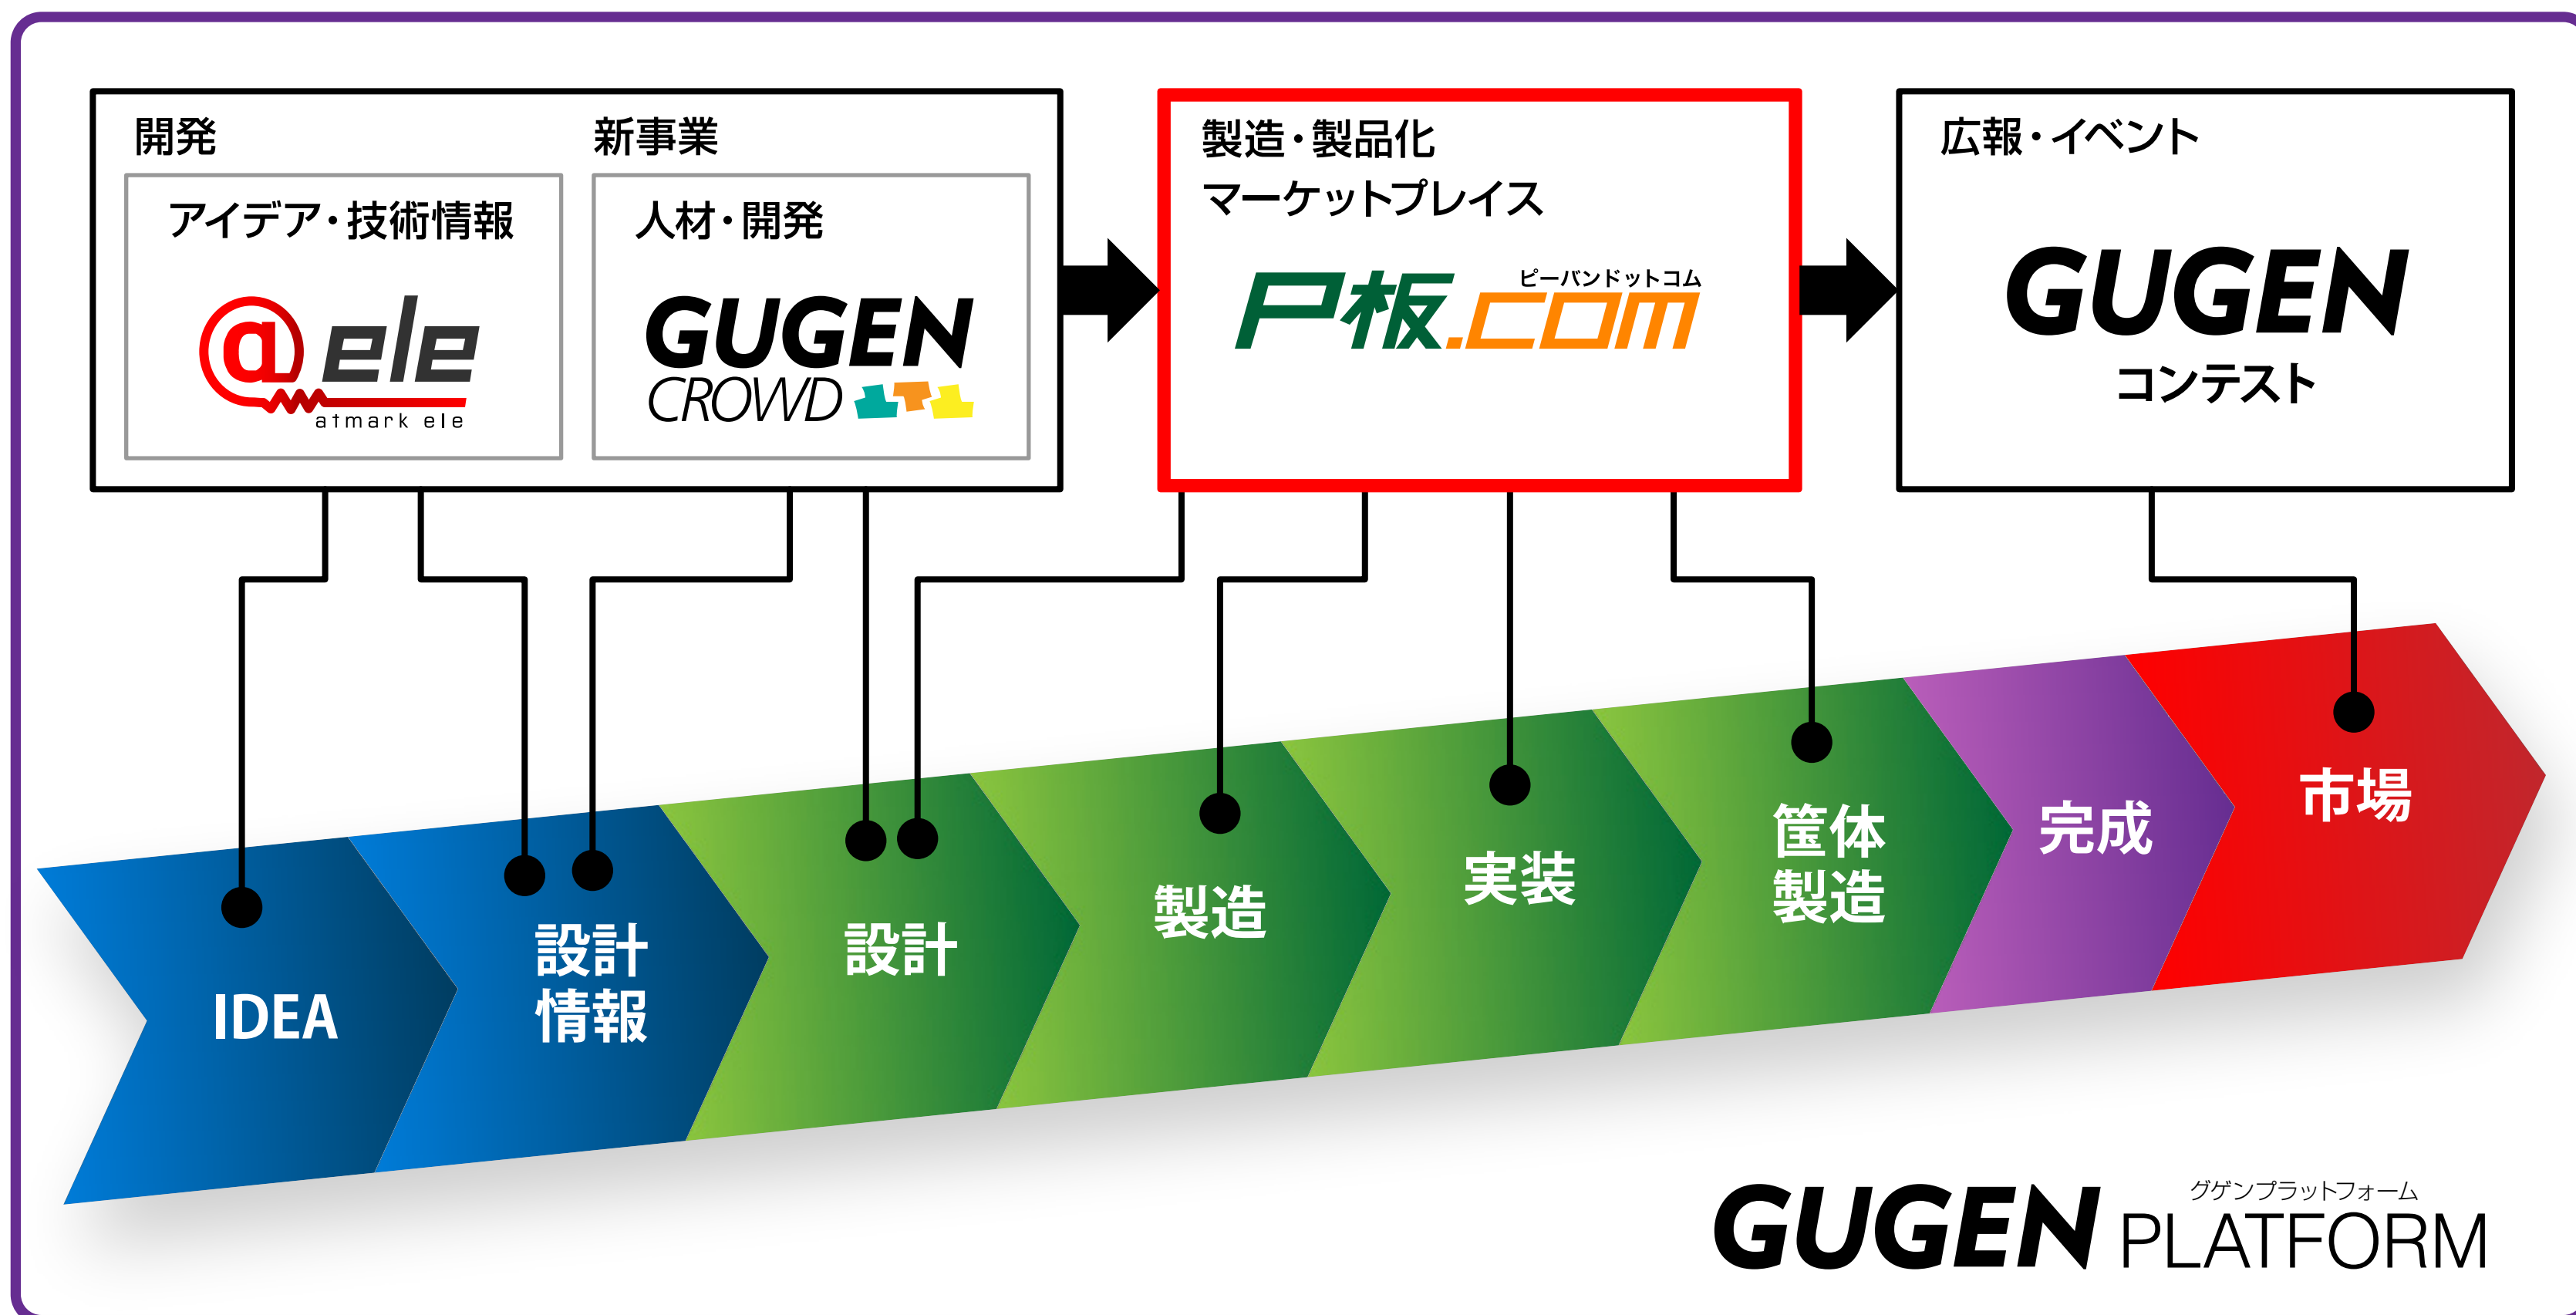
開発

新事業

アイデア・技術情報

@ele
atmark ele

人材・開発

GUGEN CROWD

製造・製品化
マーケットプレイス

ピーバンドットコム
P板.com

広報・イベント

GUGEN
コンテスト

IDEA

設計情報

設計

製造

実装

筐体製造

完成

市場

GUGEN PLATFORM
グゲンプラットフォーム